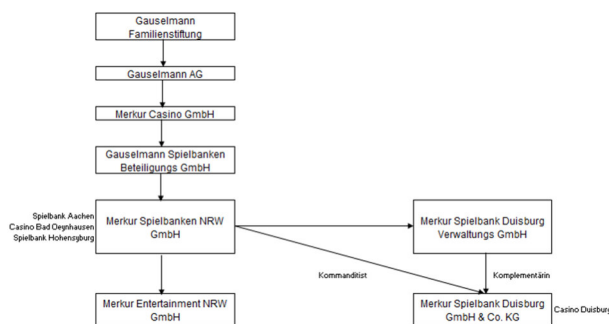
Gauselmann Familienstiftung

Gauselmann AG

Merkur Casino GmbH

Gauselmann Spielbanken Beteiligungs GmbH

Spielbank Aachen
Casino Bad Oeynhausen
Spielbank Hohensyburg

Merkur Spielbanken NRW GmbH

Merkur Spielbank Duisburg Verwaltungs GmbH

Kommanditist

Komplementärin

Merkur Entertainment NRW GmbH

Merkur Spielbank Duisburg GmbH & Co. KG

Casino Duisburg